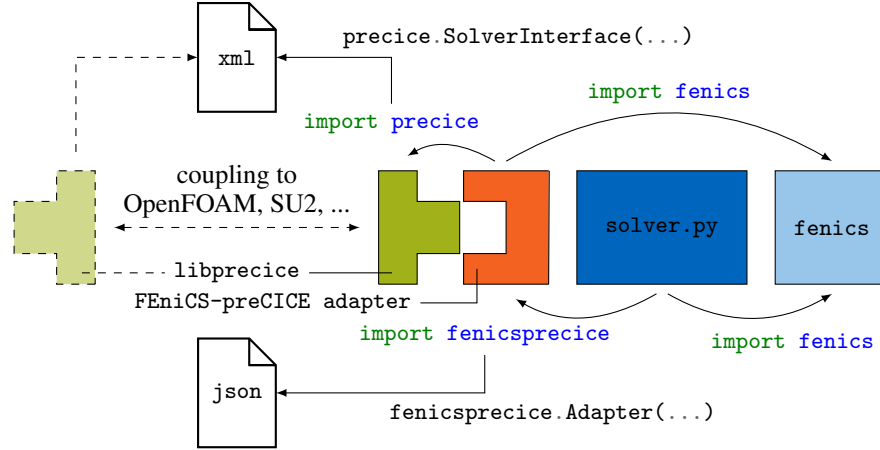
xml

precice.SolverInterface(...)

import fenics

import precice

coupling to OpenFOAM, SU2, ...

solver.py

fenics

libprecice

FEniCS-preCICE adapter

import fenicsprecice

import fenics

json

fenicsprecice.Adapter(...)